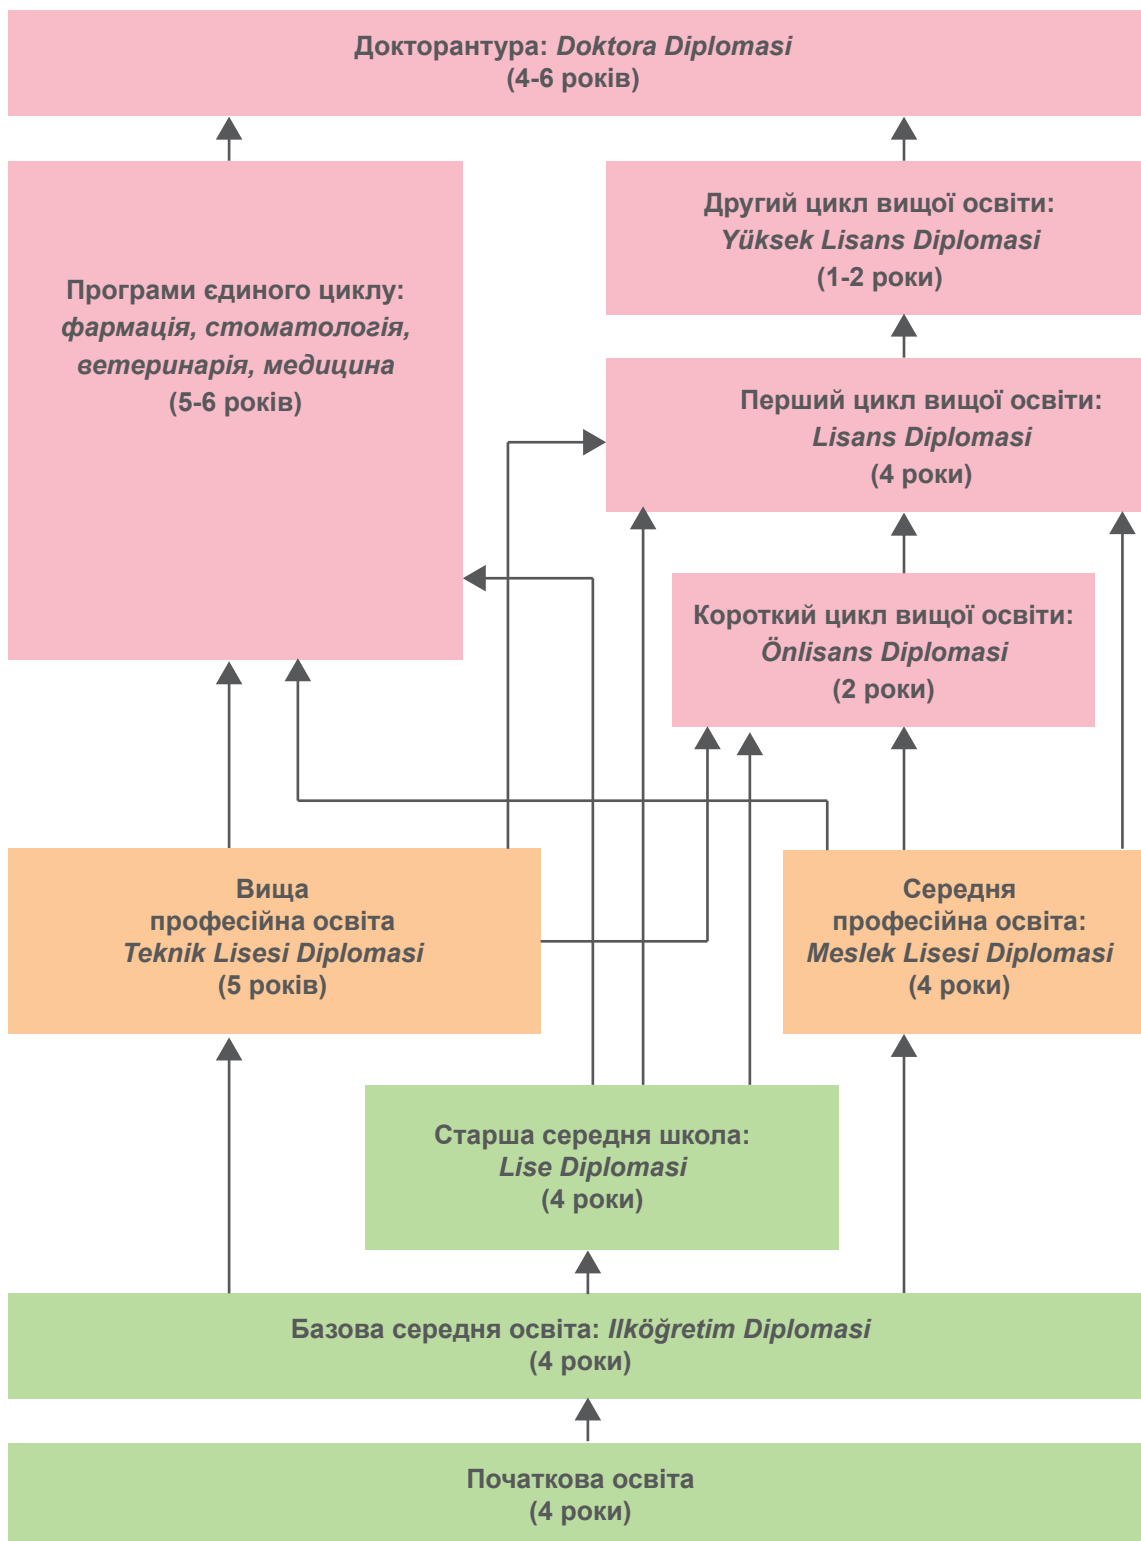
Докторантура: Doktora Diplomasi
(4-6 років)

Програми єдиного циклу: фармація, стоматологія, ветеринарія, медицина
(5-6 років)

Другий цикл вищої освіти: Yüksek Lisans Diplomasi
(1-2 роки)

Перший цикл вищої освіти: Lisans Diplomasi
(4 роки)

Короткий цикл вищої освіти: Önlisans Diplomasi
(2 роки)

Вища професійна освіта Teknik Lisesi Diplomasi
(5 років)

Середня професійна освіта: Meslek Lisesi Diplomasi
(4 роки)

Старша середня школа: Lise Diplomasi
(4 роки)

Базова середня освіта: Ilköğretim Diplomasi
(4 роки)

Початкова освіта
(4 роки)